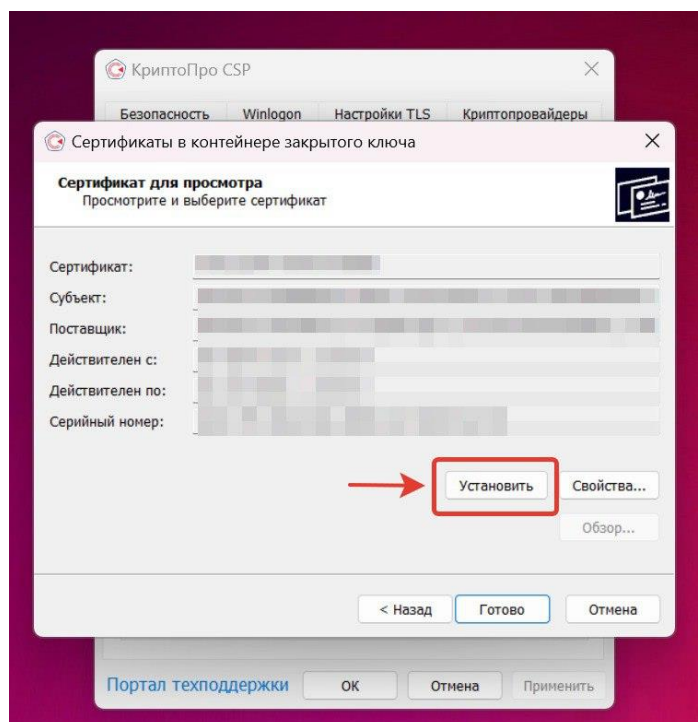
КриптоПро CSP

Безопасность | Winlogon | Настройки TLS | Криптопровайдеры

Сертификаты в контейнере закрытого ключа

Сертификат для просмотра
Просмотрите и выберите сертификат

Сертификат: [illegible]
Субъект: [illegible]
Поставщик: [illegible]
Действителен с: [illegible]
Действителен по: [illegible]
Серийный номер: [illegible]

Установить
Свойства...
Обзор...

< Назад
Готово
Отмена

Портал техподдержки
ОК
Отмена
Применить